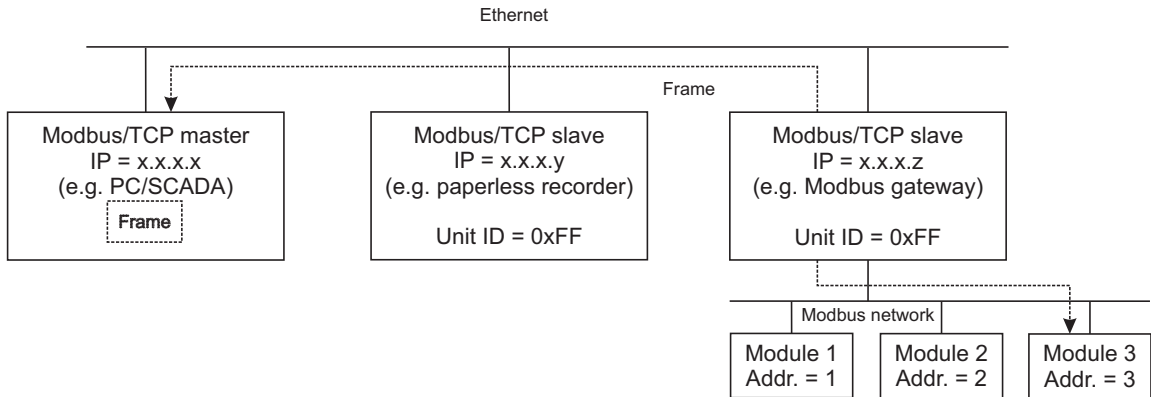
Ethernet

Frame

Modbus/TCP master
IP = x.x.x.x
(e.g. PC/SCADA)
Frame

Modbus/TCP slave
IP = x.x.x.y
(e.g. paperless recorder)
Unit ID = 0xFF

Modbus/TCP slave
IP = x.x.x.z
(e.g. Modbus gateway)
Unit ID = 0xFF

Modbus network

Module 1
Addr. = 1

Module 2
Addr. = 2

Module 3
Addr. = 3